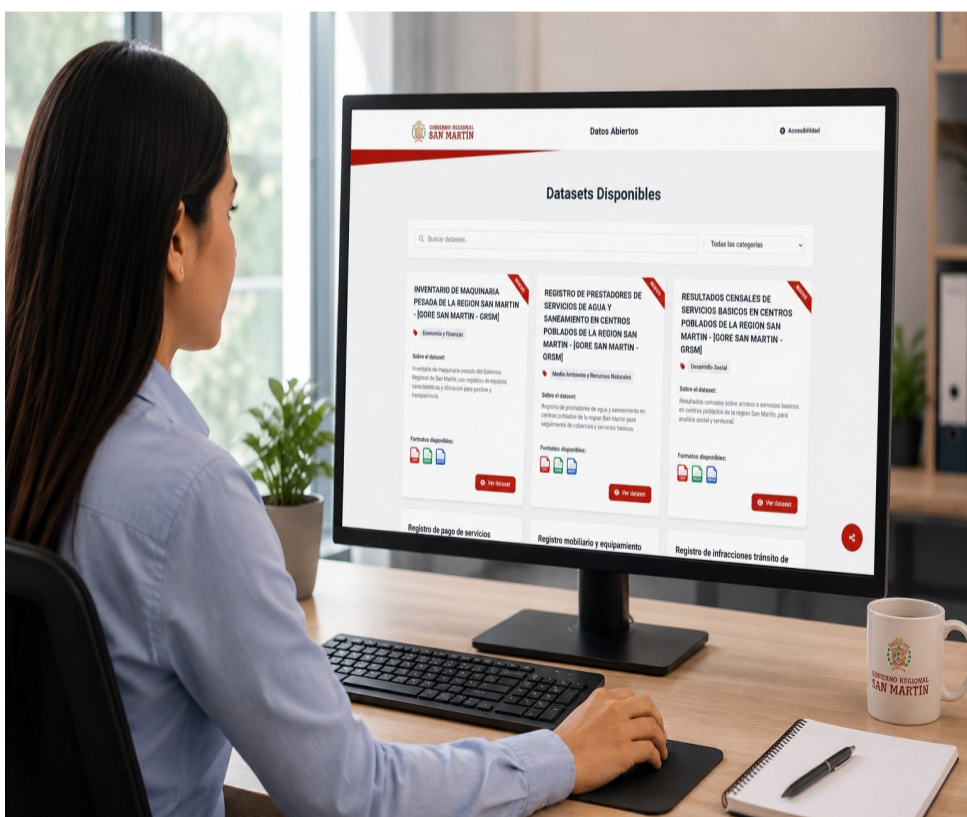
GOBIERNO REGIONAL
SAN MARTÍN

Datos Abiertos

Accesibilidad

Datasets Disponibles

Buscar datasets...

Todas las categorías

Nuevo

INVENTARIO DE MAQUINARIA PESADA DE LA REGION SAN MARTIN - [GORE SAN MARTIN - GRSM]

Economía y Finanzas

Sobre el dataset:

Inventario de maquinaria pesada del Gobierno Regional de San Martín, con registros de equipos, características y ubicación para gestión y transparencia.

Formatos disponibles:

Ver dataset

Nuevo

REGISTRO DE PRESTADORES DE SERVICIOS DE AGUA Y SANEAMIENTO EN CENTROS POBLADOS DE LA REGION SAN MARTIN - [GORE SAN MARTIN - GRSM]

Medio Ambiente y Recursos Naturales

Sobre el dataset:

Registro de prestadores de agua y saneamiento en centros poblados de la región San Martín para seguimiento de cobertura y servicios básicos.

Formatos disponibles:

Ver dataset

Nuevo

RESULTADOS CENSALES DE SERVICIOS BASICOS EN CENTROS POBLADOS DE LA REGION SAN MARTIN - [GORE SAN MARTIN - GRSM]

Desarrollo Social

Sobre el dataset:

Resultados censales sobre acceso a servicios básicos en centros poblados de la región San Martín, para análisis social y territorial.

Formatos disponibles:

Ver dataset

Registro de pago de servicios

Registro mobiliario y equipamiento

Registro de infracciones tránsito de

GOBIERNO REGIONAL
SAN MARTÍN